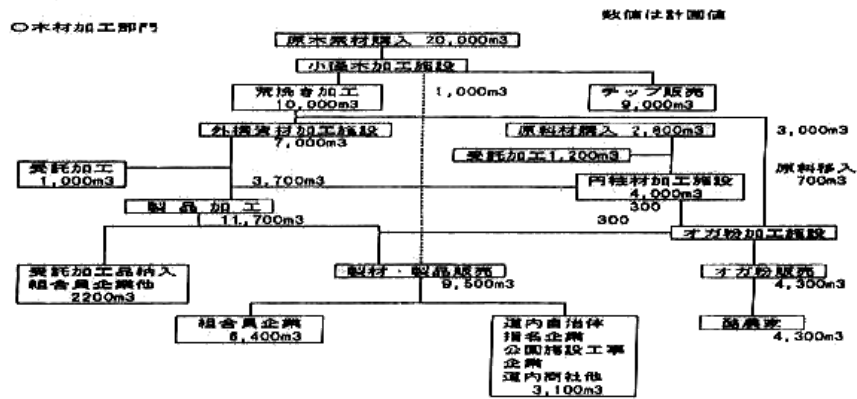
○木材加工部門

数値は計画値

原木原材購入 20,000m3

小径木加工施設

荒挽き加工 10,000m3

1,000m3

チップ販売 9,000m3

外構資材加工施設 7,000m3

原料材購入 2,800m3

3,000m3

受託加工 1,000m3

受託加工1,200m3

原料移入 700m3

3,700m3

円柱材加工施設 4,000m3

製品加工 11,700m3

300

300

オガ粉加工施設

受託加工品納入 組合員企業他 2200m3

製材・製品販売 9,500m3

オガ粉販売 4,300m3

組合員企業 6,400m3

道内自治体 指名企業 公園施設工事 企業 道内商社他 3,100m3

酪農家 4,300m3